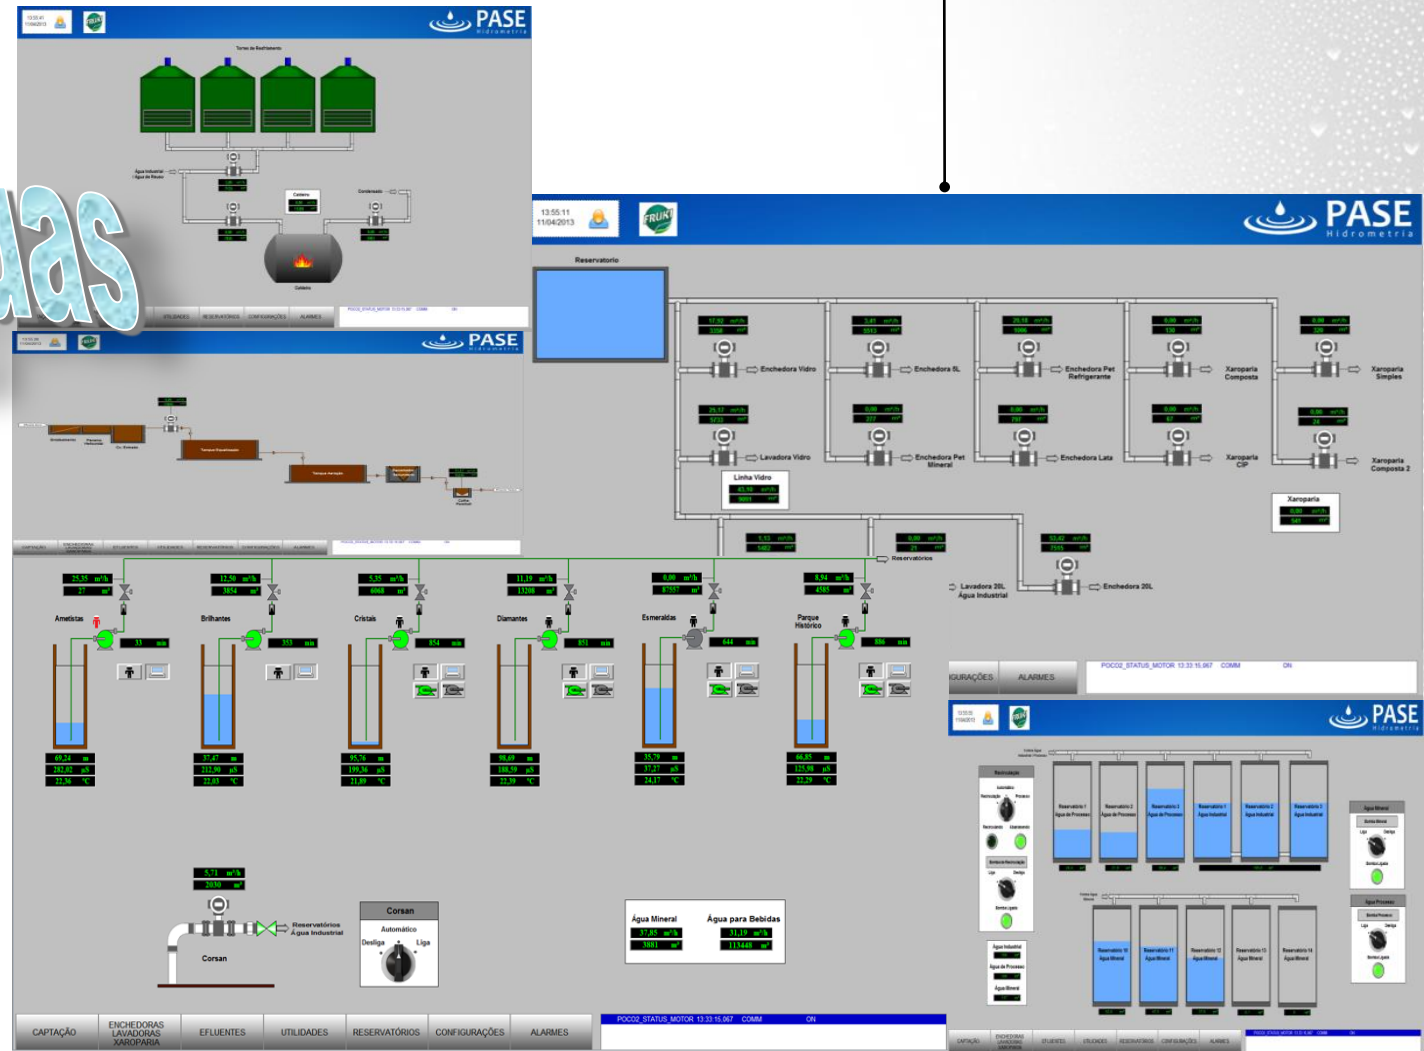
PASE Hidrometria

Torres de Resfriamento

Água Industrial / Água de Reuso

Caldeira

Condensado

UTILIDADES RESERVATÓRIOS CONFIGURAÇÕES ALARMES

PASE Hidrometria

Tanque Equalização

Tanque Aeração

CAPTAÇÃO ENCHEDORAS LAVADORAS XAROPARIA UTILIDADES UTILIDADES RESERVATÓRIOS CONFIGURAÇÕES ALARMES

13:55:11
11/04/2013

FRUKI

PASE
Hidrometria

Reservatorio

Enchedora Vidro

Enchedora 6L

Enchedora Pet Refrigerante

Xaroparia Composta

Xaroparia Simples

Lavadora Vidro

Enchedora Pet Mineral

Enchedora Lata

Xaroparia CIP

Xaroparia Composta 2

Linha Vidro

Xaroparia

Reservatórios

Lavadora 20L Água Industrial

Enchedora 20L

IGURAÇÕES ALARMES

POCO2_STATUS_MOTOR 13:33:15.067 COMM ON

PASE Hidrometria

25,35 m³/h
27 m³

Ametistas

33 min

69,24 m
282,02 µS
22,36 °C

12,50 m³/h
3854 m³

Brilhantes

353 min

37,47 m
212,90 µS
22,03 °C

5,35 m³/h
6068 m³

Cristais

854 min

95,76 m
199,36 µS
21,89 °C

11,19 m³/h
13208 m³

Diamantes

851 min

98,69 m
188,59 µS
22,39 °C

0,00 m³/h
87557 m³

Esmeraldas

644 min

35,79 m
37,27 µS
24,17 °C

8,94 m³/h
4585 m³

Parque Histórico

886 min

66,85 m
125,98 µS
22,29 °C

5,71 m³/h
2030 m³

Reservatórios Água Industrial

Corsan

Corsan
Automático
Desliga Liga

Água Mineral
37,85 m³/h
3881 m³

Água para Bebidas
31,19 m³/h
113448 m³

CAPTAÇÃO ENCHEDORAS LAVADORAS XAROPARIA EFLUENTES UTILIDADES RESERVATÓRIOS CONFIGURAÇÕES ALARMES

POCO2_STATUS_MOTOR 13:33:15.067 COMM ON

Água Mineral

Água Processo

CAPTAÇÃO ENCHEDORAS LAVADORAS XAROPARIA EFLUENTES UTILIDADES RESERVATÓRIOS CONFIGURAÇÕES ALARMES